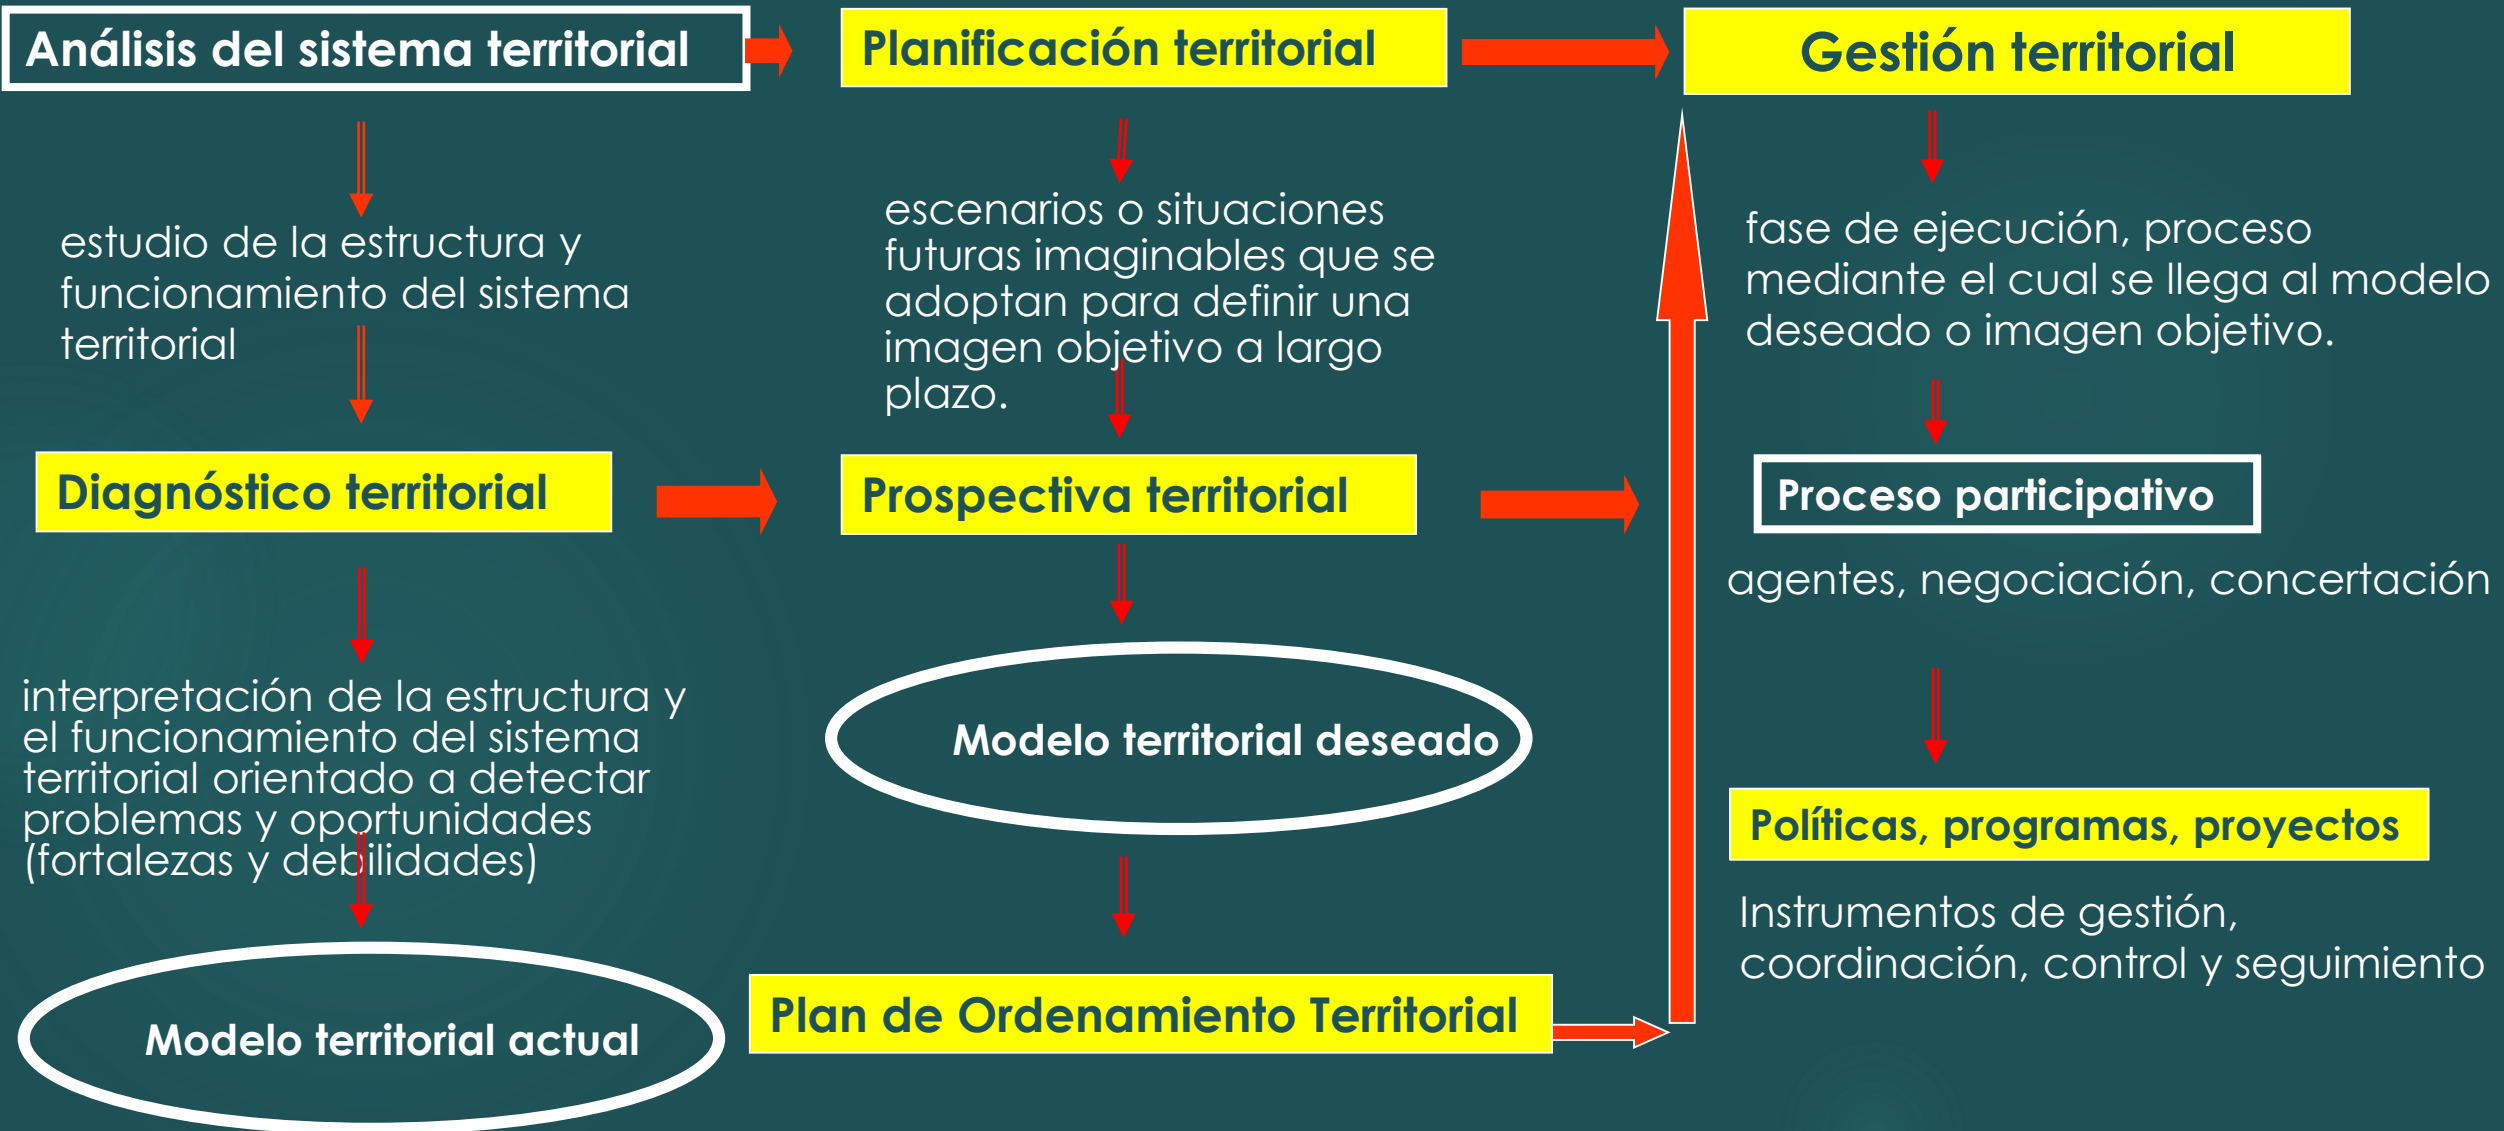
Análisis del sistema territorial

estudio de la estructura y funcionamiento del sistema territorial

Diagnóstico territorial

interpretación de la estructura y el funcionamiento del sistema territorial orientado a detectar problemas y oportunidades (fortalezas y debilidades)

Modelo territorial actual

Planificación territorial

escenarios o situaciones futuras imaginables que se adoptan para definir una imagen objetivo a largo plazo.

Prospectiva territorial

Modelo territorial deseado

Plan de Ordenamiento Territorial

Gestión territorial

fase de ejecución, proceso mediante el cual se llega al modelo deseado o imagen objetivo.

Proceso participativo

agentes, negociación, concertación

Políticas, programas, proyectos

Instrumentos de gestión, coordinación, control y seguimiento